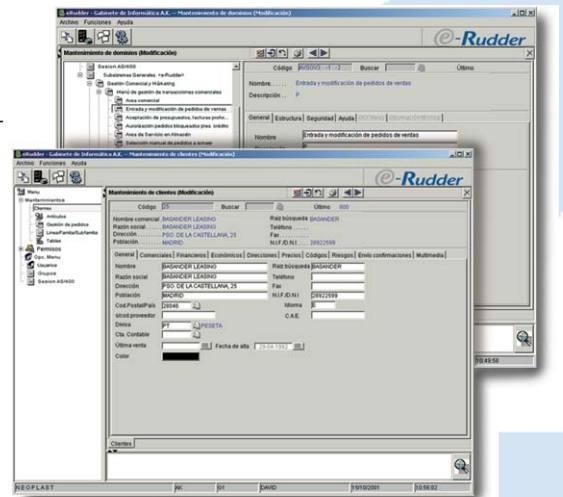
eRudder - Gabinete de Informática A.E. -- Mantenimiento de dominios (Modificación)
Archivo Funciones Ayuda
e-Rudder
Mantenimiento de dominios (Modificación)
Código
Buscar
Último
Sesion AS/400
Subsistemas Generales <e-Rudder>
Gestión Comercial y M@Leting
Menú de gestión de transacciones comerciales
Área comercial
Entrada y modificación de pedidos de ventas
Aceptación de presupuestos, facturas profo...
Autorización pedidos bloqueados pres. crédito
Área de Servicio en Almacén
Selección manual de pedidos a servir
Nombre
Entrada y modificación de pedidos de ventas
Descripción
General
Estructura
Seguridad
Ayuda
Nombre
Entrada y modificación de pedidos de ventas

eRudder - Gabinete de Informática A.E. -- Mantenimiento de clientes (Modificación)
Archivo Funciones Ayuda
e-Rudder
Menu
Mantenimientos
Clientes
Artículos
Gestión de pedidos
Línea/Familia/SubFamilia
Tablas
Permisos
Opc. Menu
Usuarios
Grupos
Sesion AS/400
Mantenimiento de clientes (Modificación)
Código
Buscar
Último
Nombre comercial
BASANDER LEASING
Razón social
BASANDER LEASING
Dirección
PSO. DE LA CASTELLANA, 25
Población
MADRID
Raíz búsqueda
BASANDER
Teléfono
Fax
N.I.F./D.N.I.
General
Comerciales
Financieros
Económicos
Direcciones
Precios
Códigos
Riesgos
Envío confirmaciones
Multimedia
Nombre
BASANDER LEASING
Razón social
BASANDER LEASING
Dirección
PSO. DE LA CASTELLANA, 25
Población
MADRID
Cod.Postal/País
28046
s/cod.proveedor
Divisa
PT
PESETA
Cta. Contable
Última venta
Fecha de alta
Color
Raíz búsqueda
BASANDER
Teléfono
Fax
N.I.F./D.N.I.
Idioma
C.A.E.
Clientes
NEOPLAST
AK
DAVID
15/10/2001
10:56:02
10:49:58